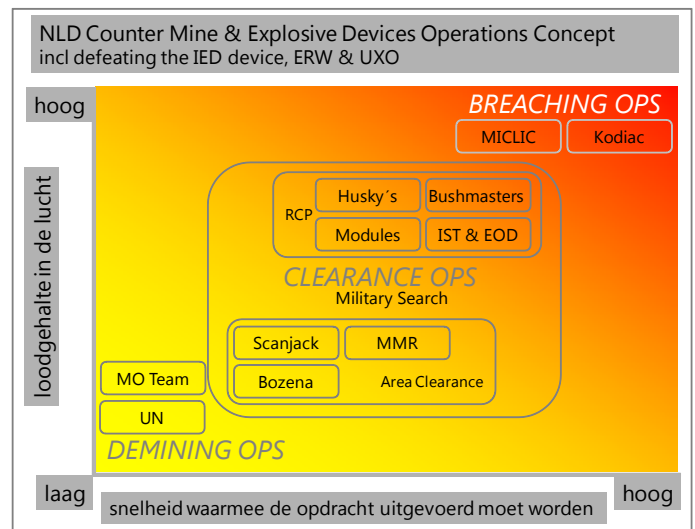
NLD Counter Mine & Explosive Devices Operations Concept
incl defeating the IED device, ERW & UXO

hoog

loodgehalte in de lucht

BREACHING OPS

MICLIC

Kodiac

RCP

Husky´s

Bushmasters

Modules

IST & EOD

CLEARANCE OPS

Military Search

Scanjack

MMR

Bozena

Area Clearance

MO Team

UN

DEMINING OPS

laag

snelheid waarmee de opdracht uitgevoerd moet worden

hoog